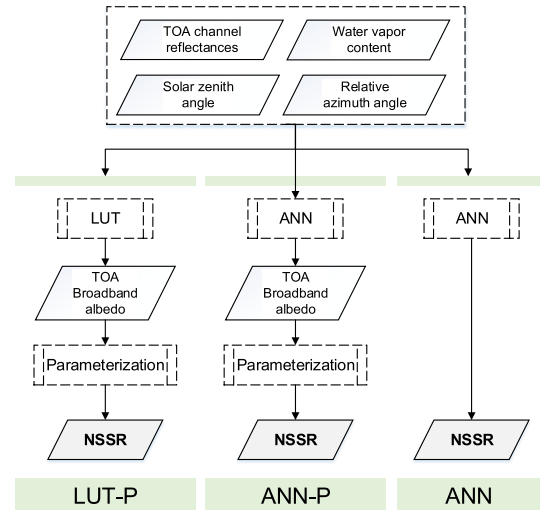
TOA channel reflectances

Water vapor content

Solar zenith angle

Relative azimuth angle

LUT

TOA Broadband albedo

Parameterization

NSSR

LUT-P

ANN

TOA Broadband albedo

Parameterization

NSSR

ANN-P

ANN

NSSR

ANN